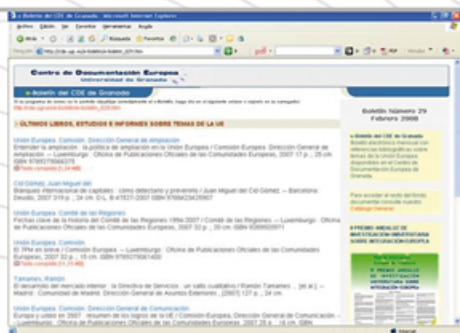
Boletín del CDE de Granada - Microsoft Internet Explorer

Archivo Edición Ver Favoritos Herramientas Ayuda

Centro de Documentación Europea
Universidad de Granada

Boletín del CDE de Granada

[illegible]

ÚLTIMOS LIBROS, ESTUDIOS E INFORMES SOBRE TEMAS DE LA UE

Unión Europea. Comisión. Dirección General de Ampliación
Entender la ampliación : la política de ampliación en la Unión Europea / Comisión Europea. Dirección General de Ampliación. -- Luxemburgo : Oficina de Publicaciones Oficiales de las Comunidades Europeas, 2007. 17 p. ; 25 cm. ISBN 9789279068376
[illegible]

Cid Gómez, Juan Miguel del
Blanqueo internacional de capitales : cómo detectarlo y prevenirlo / Juan Miguel del Cid Gómez. -- Barcelona : Deusto, 2007. 319 p. ; 24 cm. D.L. B-47821-2007 ISBN 9788423425907

Unión Europea. Comité de las Regiones
Fechas clave de la historia del Comité de las Regiones 1994-2007 / Comité de las Regiones. -- Luxemburgo : Oficina de Publicaciones Oficiales de las Comunidades Europeas, 2007. 32 p. ; 30 cm. ISBN 9289002871

Unión Europea. Comisión
El 1 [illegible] en acción / Comisión Europea. -- Luxemburgo : Oficina de Publicaciones Oficiales de las Comunidades Europeas, 2007. 32 p. ; 15 cm. ISBN 9789279061400
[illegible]

Tamames, Ramón
El desarrollo del mercado interior : la Directiva de Servicios : un salto cualitativo / Ramón Tamames ... [et al.]. -- Madrid : Comunidad de Madrid. Dirección General de Asuntos Europeos, [2007] 127 p. ; 24 cm.

Unión Europea. Comisión. Dirección General de Comunicación
Europa y usted en 2007 : resumen de los logros de la UE / Comisión Europea. Dirección General de Comunicación. -- Luxemburgo : Oficina de Publicaciones Oficiales de las Comunidades Europeas, 2007. 25 p. ; 16 cm. ISBN

Boletín Número 29
Febrero 2008

Boletín del CDE de Granada
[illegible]

Para acceder al resto del fondo documental consulte nuestro:
Catálogo General

PREMIO ANDALUZ DE INVESTIGACIÓN UNIVERSITARIA SOBRE INTEGRACIÓN EUROPEA

II PREMIO ANDALUZ DE INVESTIGACIÓN UNIVERSITARIA SOBRE INTEGRACIÓN EUROPEA

Internet